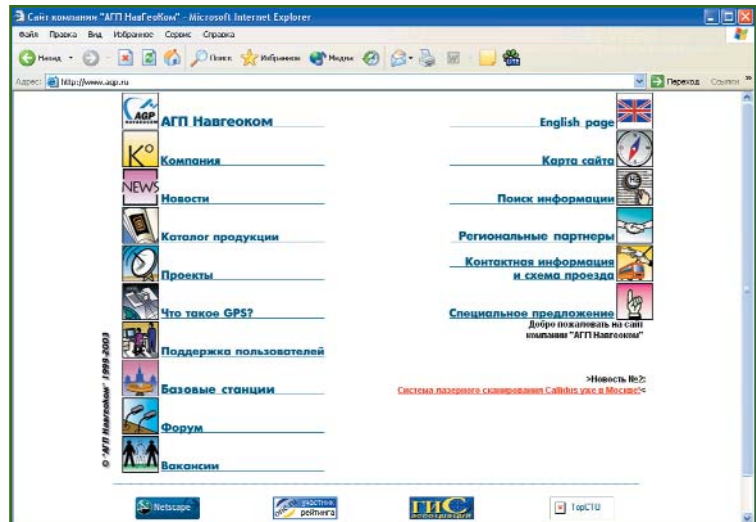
Сайт компании "АГП НавГеоКом" - Microsoft Internet Explorer

Файл Правка Вид Избранное Сервис Справка

Назад Поиск Избранное Медиа

Адрес: http://www.agp.ru Переход Ссылки

AGP АГП Навгеоком

K° Компания

NEWS Новости

Каталог продукции

Проекты

Что такое GPS?

Поддержка пользователей

Базовые станции

Форум

Вакансии

English page

Карта сайта

Поиск информации

Региональные партнеры

Контактная информация и схема проезда

Специальное предложение

Добро пожаловать на сайт компании "АГП Навгеоком"

>Новость №2:

Система лазерного сканирования Callidus уже в Москве!<

© "АГП Навгеоком" 1999-2003

Netscape

участник рейтинга

ГИС

TopCTO